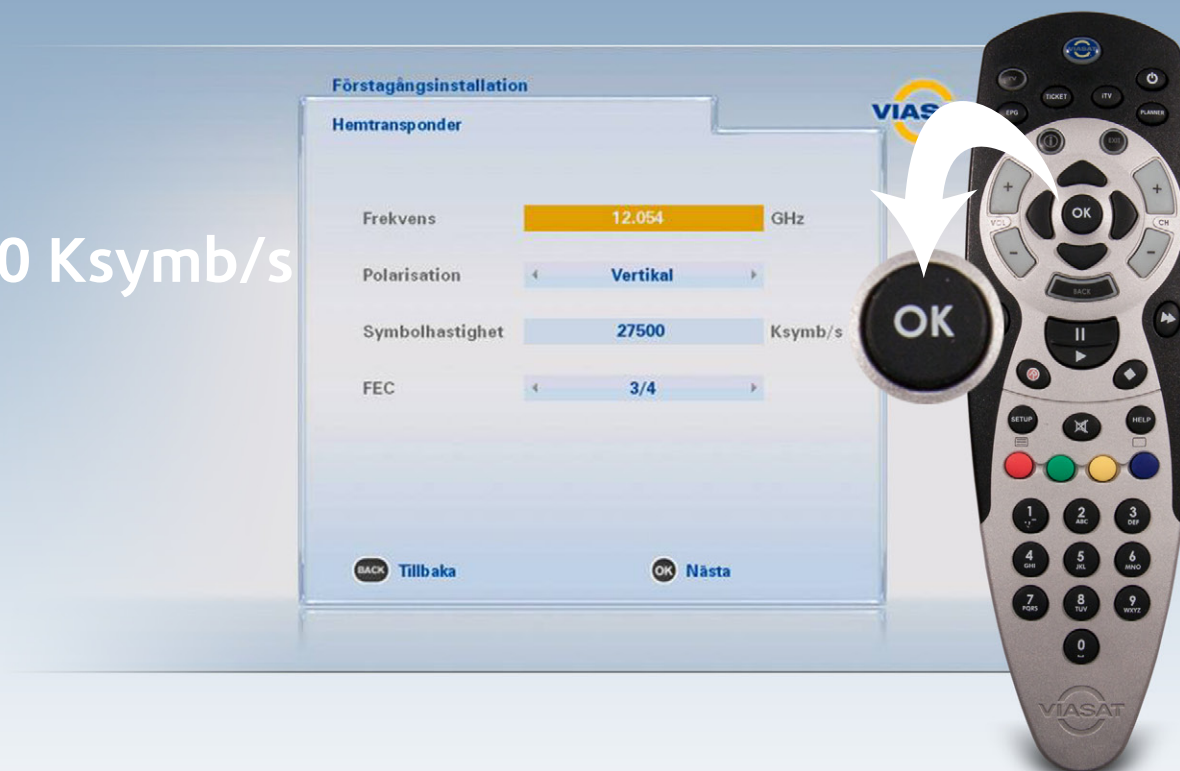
0 Ksymb/s

Förstagångsinstallation

Hemtransponder

VIAS

Frekvens 12.054 GHz

Polarisation Vertikal

Symbolhastighet 27500 Ksymb/s

FEC 3/4

BACK Tillbaka

OK Nästa

OK

TICKET ITV

EPG PLANNER

OK

VOL CH

BACK

SETUP HELP

1

2 ABC

3 DEF

4 GHI

5 JKL

6 MNO

7 PQRS

8 TUV

9 WXYZ

0

VIASAT